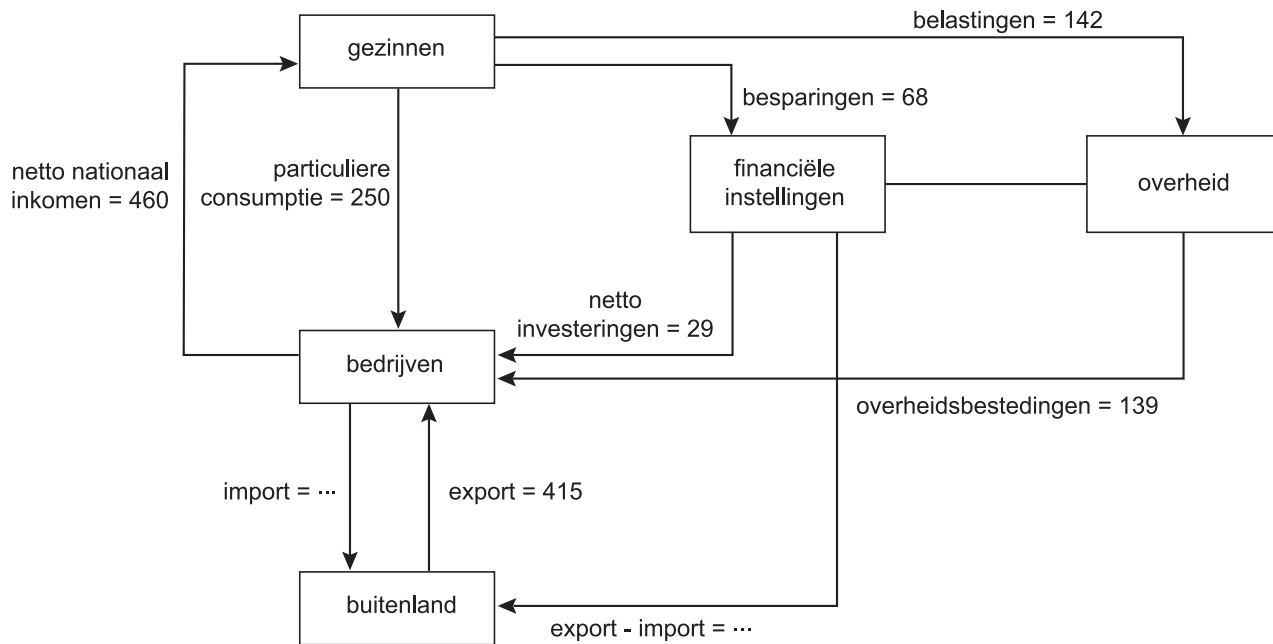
gezinnen

belastingen = 142

besparingen = 68

netto nationaal inkomen = 460

particuliere consumptie = 250

financiële instellingen

overheid

netto investeringen = 29

bedrijven

overheidsbestedingen = 139

import = ···

export = 415

buitenland

export - import = ···